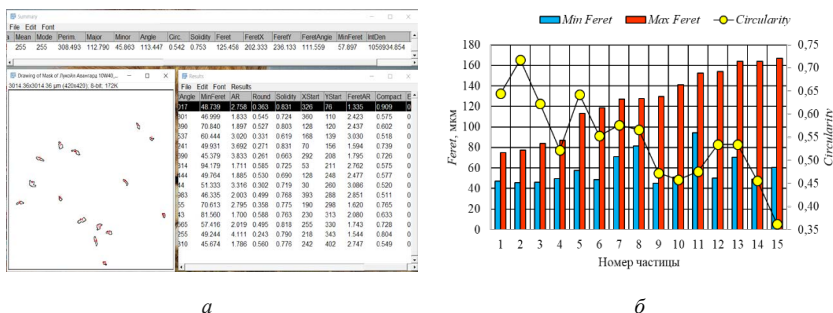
Summary
File Edit Font
| Mean | Mode | Perim. | Major | Minor | Angle | Circ. | Solidity | Feret | FeretX | FeretY | FeretAngle | MinFeret | IntDen |
|---|---|---|---|---|---|---|---|---|---|---|---|---|---|
| 255 | 255 | 308.493 | 112.790 | 45.863 | 113.447 | 0.542 | 0.753 | 125.458 | 202.333 | 236.133 | 111.559 | 57.897 | 1059934.854 |

Drawing of Mask of Лунойя Авангард 10W40_...
3014.36x3014.36 μm (420x420); 8-bit; 172K

Results
File Edit Font Results
| Angle | MinFeret | AR | Round | Solidity | XStart | YStart | FeretAR | Compact |
|---|---|---|---|---|---|---|---|---|
| 017 | 48.739 | 2.758 | 0.363 | 0.831 | 326 | 76 | 1.335 | 0.909 |
| 301 | 46.999 | 1.833 | 0.545 | 0.724 | 360 | 110 | 2.423 | 0.575 |
| 390 | 70.840 | 1.897 | 0.527 | 0.803 | 128 | 120 | 2.437 | 0.602 |
| 027 | 60.444 | 3.020 | 0.331 | 0.619 | 168 | 139 | 3.030 | 0.518 |
| 241 | 49.931 | 3.692 | 0.271 | 0.831 | 70 | 156 | 1.594 | 0.739 |
| 090 | 45.379 | 3.833 | 0.261 | 0.663 | 292 | 208 | 1.795 | 0.726 |
| 314 | 94.179 | 1.711 | 0.585 | 0.725 | 53 | 211 | 2.762 | 0.575 |
| 444 | 49.764 | 1.885 | 0.530 | 0.690 | 128 | 248 | 2.477 | 0.577 |
| 44 | 51.333 | 3.316 | 0.302 | 0.719 | 30 | 260 | 3.086 | 0.520 |
| 363 | 46.335 | 2.003 | 0.499 | 0.768 | 393 | 288 | 2.851 | 0.511 |
| 55 | 70.613 | 2.795 | 0.358 | 0.775 | 190 | 298 | 1.620 | 0.765 |
| 13 | 81.560 | 1.700 | 0.588 | 0.763 | 230 | 313 | 2.080 | 0.633 |
| 565 | 57.416 | 2.019 | 0.495 | 0.818 | 255 | 330 | 1.743 | 0.728 |
| 255 | 49.244 | 4.111 | 0.243 | 0.790 | 218 | 343 | 1.544 | 0.804 |
| 310 | 45.674 | 1.786 | 0.560 | 0.776 | 242 | 402 | 2.747 | 0.549 |

Min Feret, Max Feret, Circularity
Feret, мкм
Circularity
Номер частицы
0 20 40 60 80 100 120 140 160 180
0,35 0,40 0,45 0,50 0,55 0,60 0,65 0,70 0,75
1 2 3 4 5 6 7 8 9 10 11 12 13 14 15

а

б